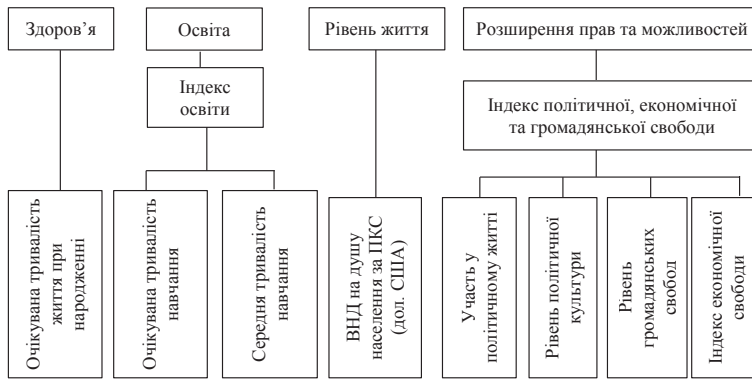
Здоров'я

Освіта

Рівень життя

Розширення прав та можливостей

Індекс освіти

Індекс політичної, економічної та громадянської свободи

Очікувана тривалість життя при народженні

Очікувана тривалість навчання

Середня тривалість навчання

ВНД на душу населення за ПКС (дол. США)

Участь у політичному житті

Рівень політичної культури

Рівень громадянських свобод

Індекс економічної свободи